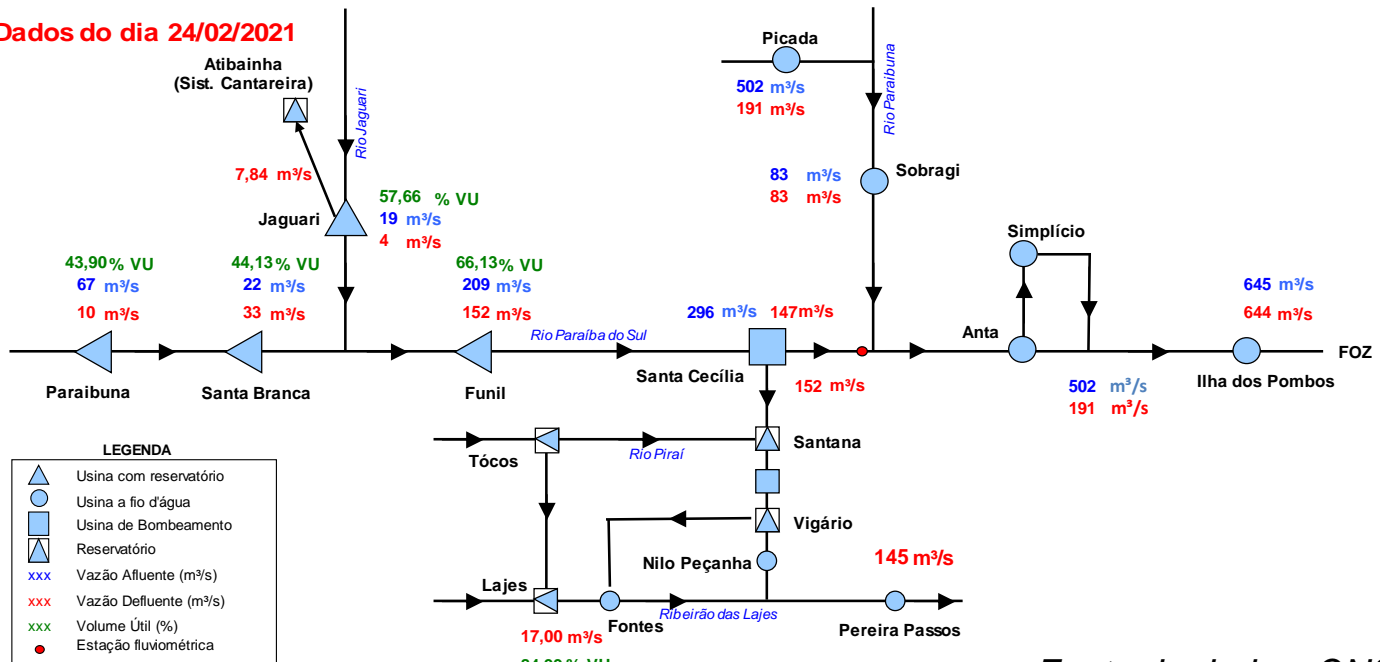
Dados do dia 24/02/2021

Atibainha
(Sist. Cantareira)

Rio Jaguari

7,84 m³/s

Jaguari

57,66 % VU
19 m³/s
4 m³/s

Picada
502 m³/s
191 m³/s

Rio Paraibuna

83 m³/s
83 m³/s
Sobragi

Simplício

43,90 % VU
67 m³/s
10 m³/s

44,13 % VU
22 m³/s
33 m³/s

66,13 % VU
209 m³/s
152 m³/s

296 m³/s 147m³/s

Anta

645 m³/s
644 m³/s

Rio Paraíba do Sul

FOZ

Paraibuna

Santa Branca

Funil

Santa Cecília

152 m³/s

502 m³/s
191 m³/s

Ilha dos Pombos

LEGENDA
Usina com reservatório
Usina a fio d'água
Usina de Bombeamento
Reservatório
xxx Vazão Afluente (m³/s)
xxx Vazão Defluente (m³/s)
xxx Volume Útil (%)
Estação fluviométrica

Tócos

Rio Piraí

Santana

Vigário

Nilo Peçanha

145 m³/s

Lajes

Fontes

Ribeirão das Lajes

Pereira Passos

17,00 m³/s

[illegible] % VU

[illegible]